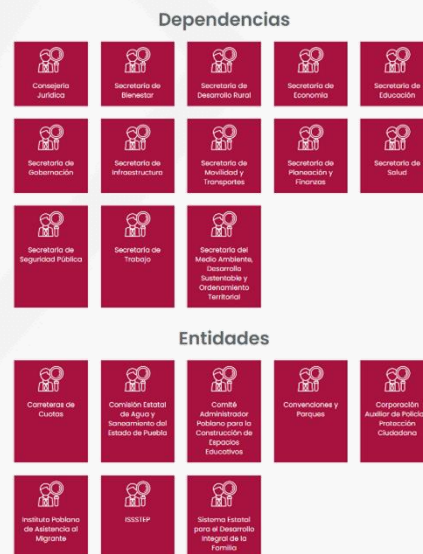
Dependencias

Consejería Jurídica

Secretaría de Bienestar

Secretaría de Desarrollo Rural

Secretaría de Economía

Secretaría de Educación

Secretaría de Gobernación

Secretaría de Infraestructura

Secretaría de Movilidad y Transportes

Secretaría de Planeación y Finanzas

Secretaría de Salud

Secretaría de Seguridad Pública

Secretaría de Trabajo

Secretaría del Medio Ambiente, Desarrollo Sustentable y Ordenamiento Territorial

Entidades

Carreteras de Cuotas

Comisión Estatal de Agua y Saneamiento del Estado de Puebla

Comité Administrador Poblano para la Construcción de Espacios Educativos

Convenciones y Parques

Corporación Auxiliar de Policía Protección Ciudadana

Instituto Poblano de Asistencia al Migrante

ISSSTEP

Sistema Estatal para el Desarrollo Integral de la Familia